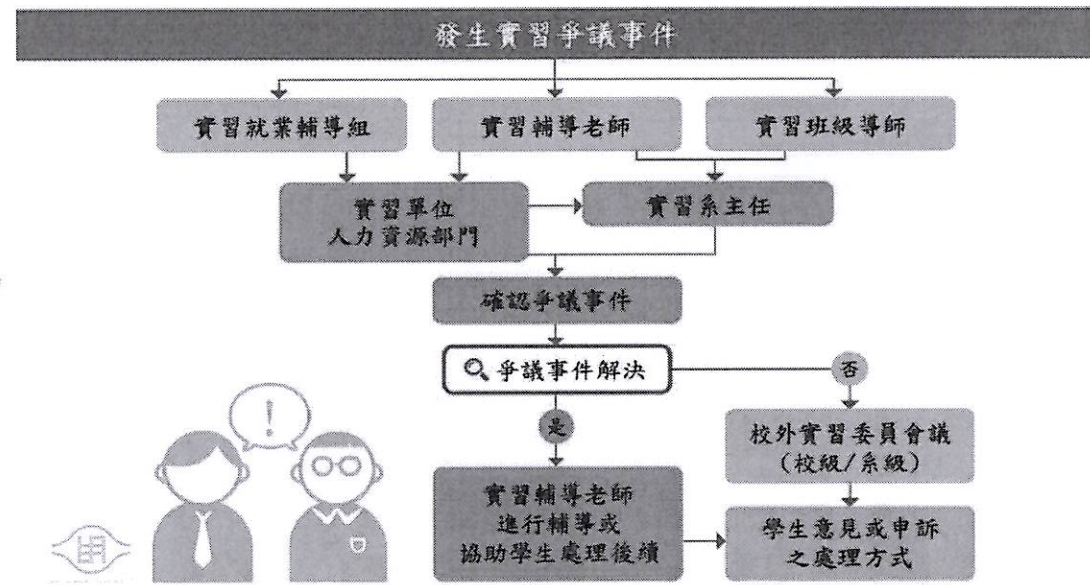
發生實習爭議事件

實習就業輔導組

實習輔導老師

實習班級導師

實習單位
人力資源部門

實習系主任

確認爭議事件

爭議事件解決

否

是

校外實習委員會議
(校級/系級)

實習輔導老師
進行輔導或
協助學生處理後續

學生意見或申訴
之處理方式

!